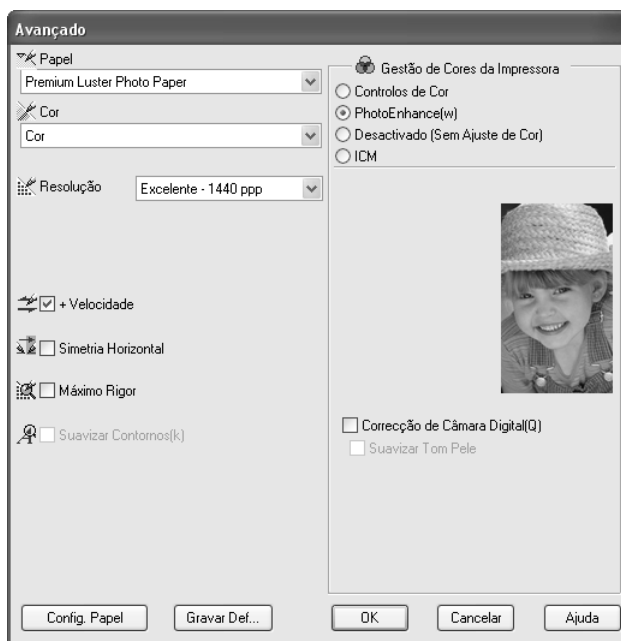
Avançado

Papel
Premium Luster Photo Paper

Cor
Cor

Resolução
Excelente - 1440 ppp

+ Velocidade

Simetria Horizontal

Máximo Rigor

Suavizar Contornos(k)

Gestão de Cores da Impressora
Controlos de Cor
PhotoEnhance(w)
Desactivado (Sem Ajuste de Cor)
ICM

Correcção de Câmara Digital(Q)
Suavizar Tom Pele

Config. Papel
Gravar Def...
OK
Cancelar
Ajuda